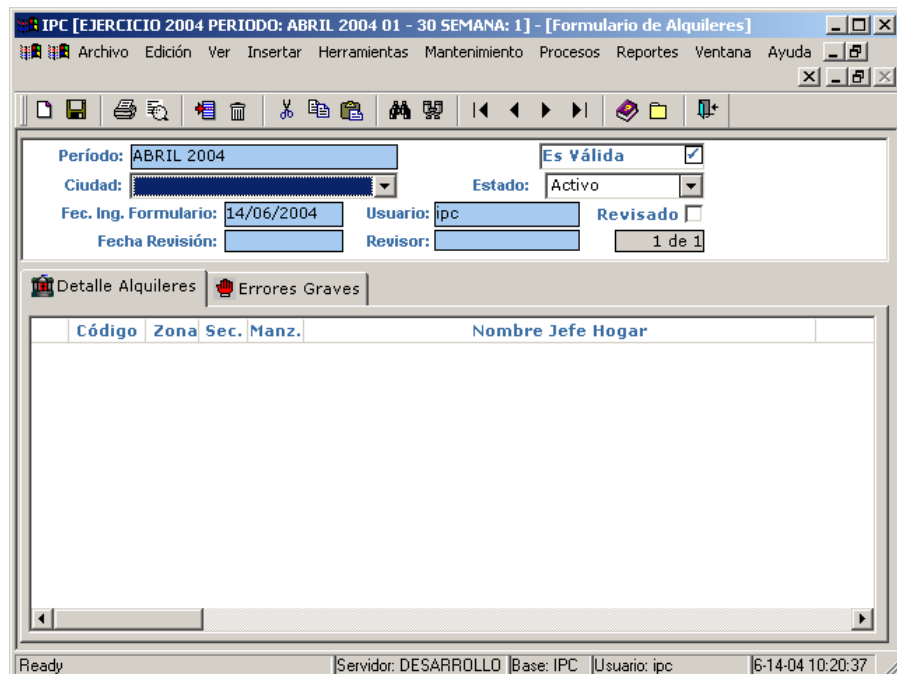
IPC [EJERCICIO 2004 PERIODO: ABRIL 2004 01 - 30 SEMANA: 1] - [Formulario de Alquileres]

Archivo Edición Ver Insertar Herramientas Mantenimiento Procesos Reportes Ventana Ayuda

Período: ABRIL 2004
Es Válida
Ciudad:
Estado: Activo
Fec. Ing. Formulario: 14/06/2004
Usuario: ipc
Revisado
Fecha Revisión:
Revisor:
1 de 1

Detalle Alquileres
Errores Graves

| Código | Zona | Sec. | Manz. | Nombre Jefe Hogar |
|---|---|---|---|---|

Ready
Servidor: DESARROLLO
Base: IPC
Usuario: ipc
6-14-04 10:20:37